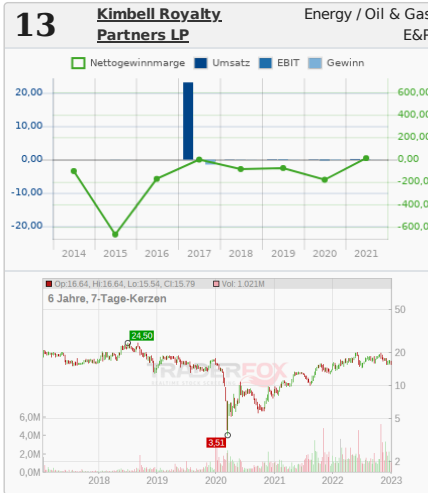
13 Kimbell Royalty Partners LP

Energy / Oil & Gas E&P

Nettogewinnmarge Umsatz EBIT Gewinn

20,00
10,00
0,00
-10,00
-20,00

600,000
400,000
200,000
0,000
-200,000
-400,000
-600,000

2014 2015 2016 2017 2018 2019 2020 2021

Op:16.64, Hi:16.64, Lo:15.54, Cl:15.79 Vol: 1.021M

6 Jahre, 7-Tage-Kerzen

24,50

3,51

50
20
10
5
3
2

6,0M
4,0M
2,0M
0,0M

2018 2019 2020 2021 2022 2023